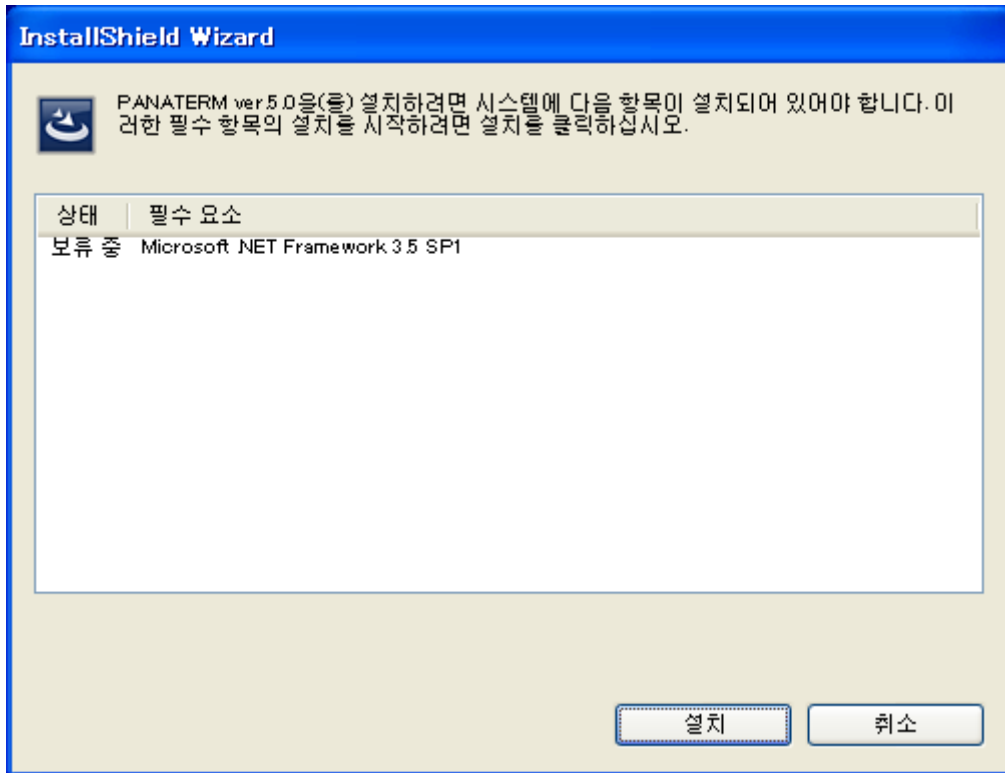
InstallShield Wizard

PANATERM ver.5.0을(를) 설치하려면 시스템에 다음 항목이 설치되어 있어야 합니다. 이러한 필수 항목의 설치를 시작하려면 설치를 클릭하십시오.

| 상태 | 필수 요소 |
|---|---|
| 보류 중 | Microsoft .NET Framework 3.5 SP1 |

설치

취소